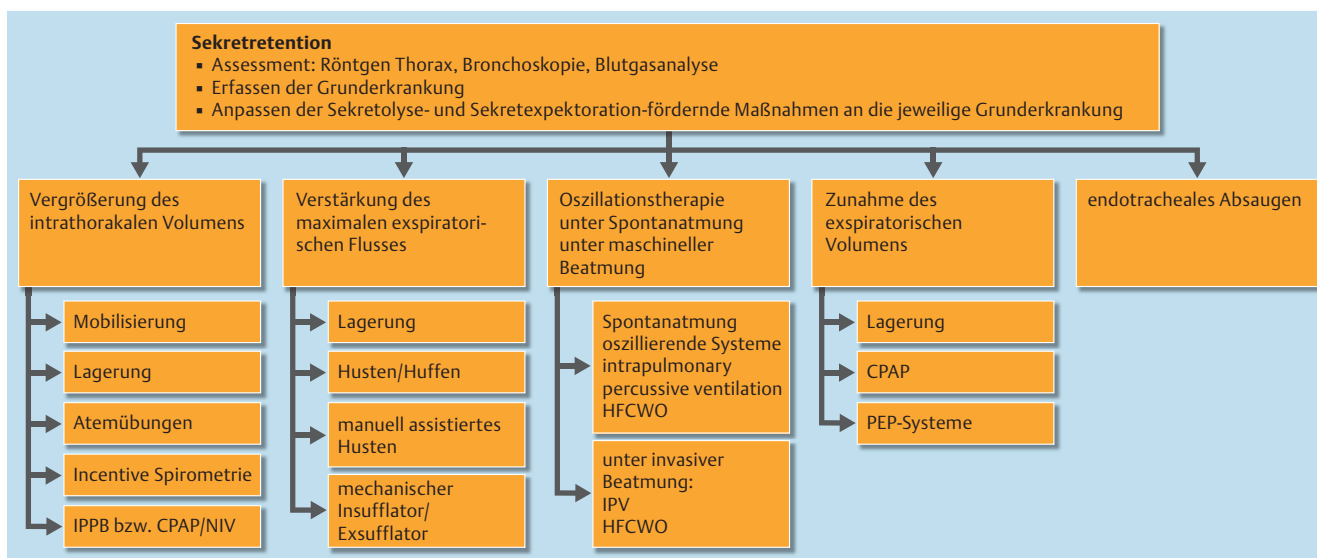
**Sekretretention**
- Assessment: Röntgen Thorax, Bronchoskopie, Blutgasanalyse
- Erfassen der Grunderkrankung
- Anpassen der Sekretolyse- und Sekretexpektoration-fördernde Maßnahmen an die jeweilige Grunderkrankung

Vergrößerung des intrathorakalen Volumens

Mobilisierung

Lagerung

Atemübungen

Incentive Spirometrie

IPPB bzw. CPAP/NIV

Verstärkung des maximalen exspiratorischen Flusses

Lagerung

Husten/Huffen

manuell assistiertes Husten

mechanischer Insufflator/ Exsufflator

Oszillationstherapie unter Spontanatmung unter maschineller Beatmung

Spontanatmung oszillierende Systeme intrapulmonary percussive ventilation HFCWO

unter invasiver Beatmung: IPV HFCWO

Zunahme des exspiratorischen Volumens

Lagerung

CPAP

PEP-Systeme

endotracheales Absaugen